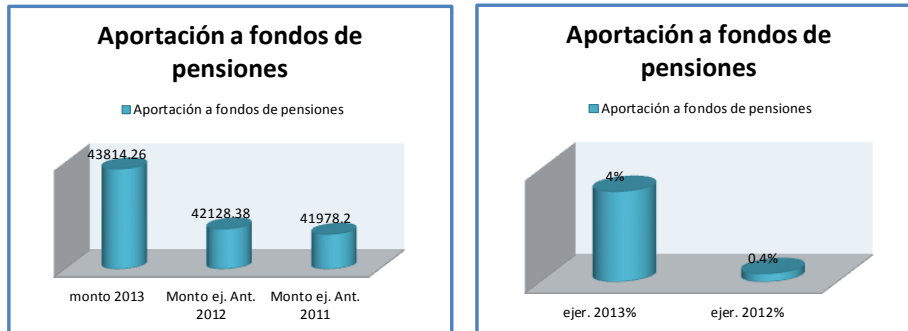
Aportación a fondos de pensiones

Aportación a fondos de pensiones

43814.26
42128.38
41978.2

monto 2013
Monto ej. Ant. 2012
Monto ej. Ant. 2011

Aportación a fondos de pensiones

Aportación a fondos de pensiones

4%
0.4%

ejer. 2013%
ejer. 2012%